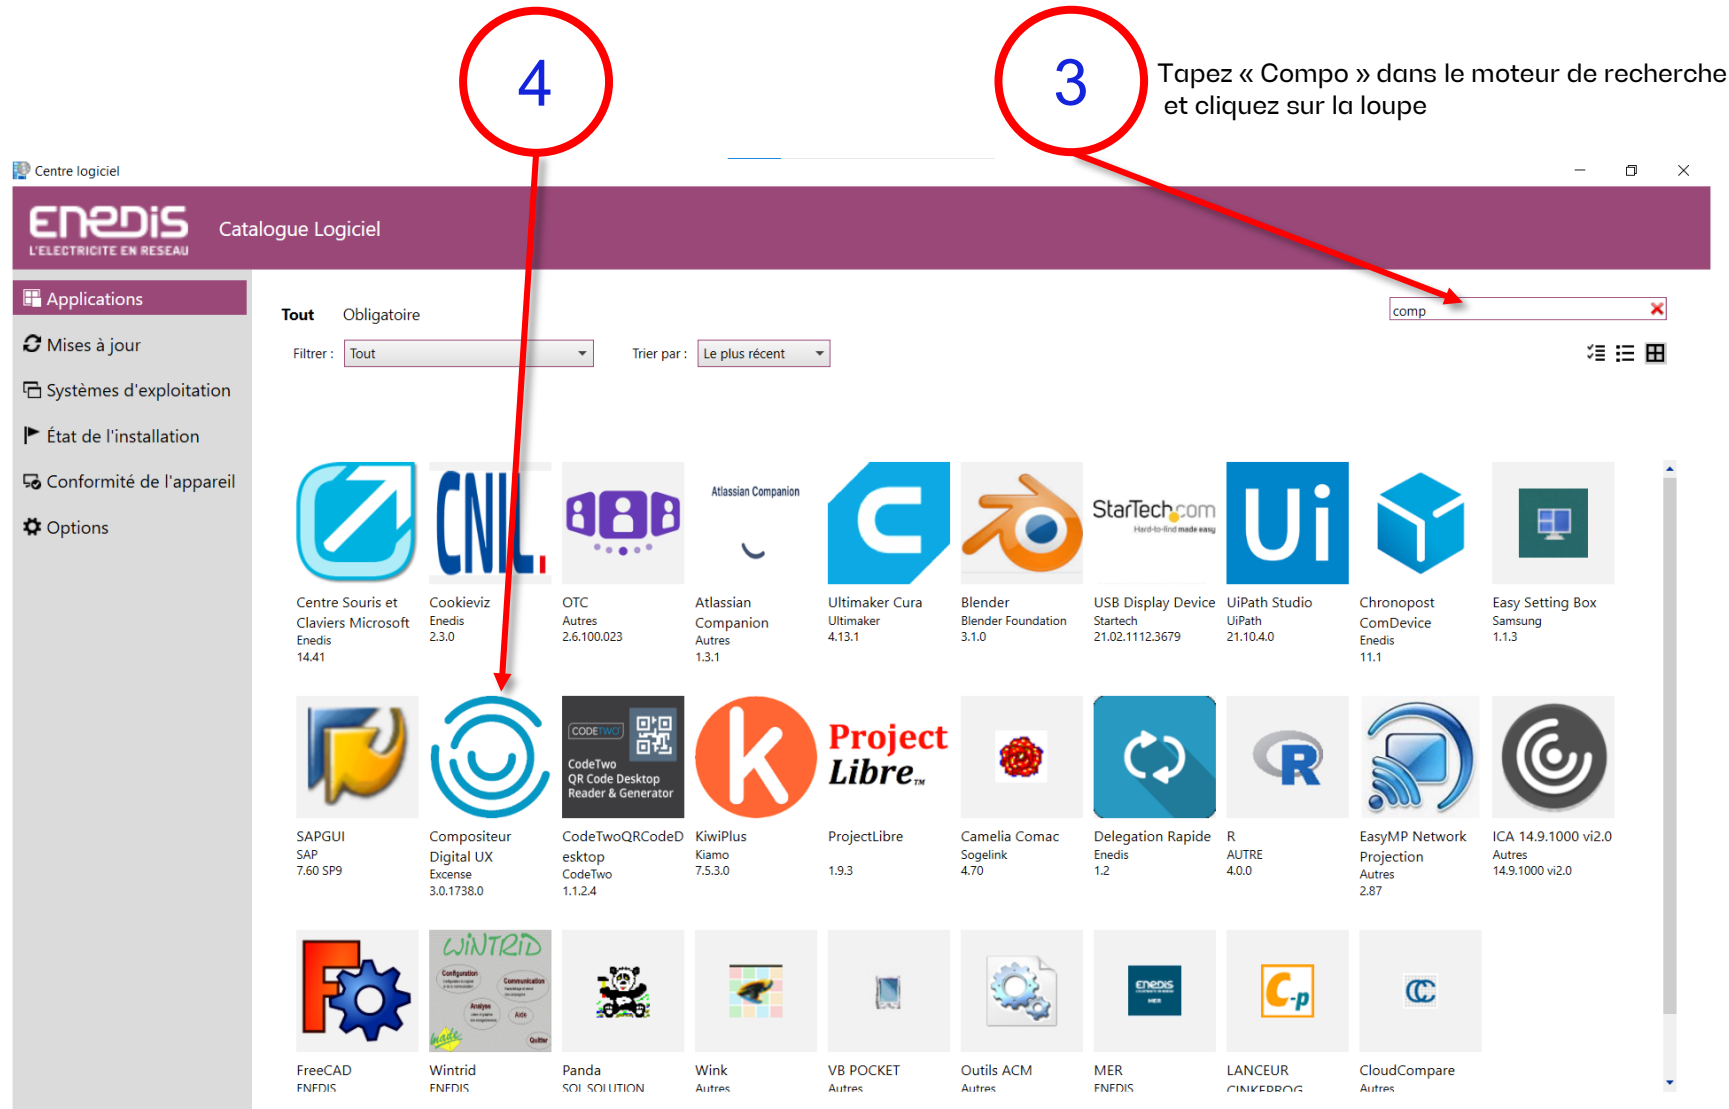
4

3

Tapez « Compo » dans le moteur de recherche et cliquez sur la loupe

Centre logiciel

ENEDIS L'ELECTRICITE EN RESEAU

Catalogue Logiciel

Applications
Mises à jour
Systèmes d'exploitation
État de l'installation
Conformité de l'appareil
Options

Tout Obligatoire

comp

Filtrer : Tout

Trier par : Le plus récent

Centre Souris et Claviers Microsoft
Enedis
14.41

Cookieviz
Enedis
2.3.0

OTC
Autres
2.6.100.023

Atlassian Companion
Atlassian Companion
Autres
1.3.1

Ultimaker Cura
Ultimaker
4.13.1

Blender
Blender Foundation
3.1.0

StarTech.com Hard-to-find made easy
USB Display Device
Startech
21.02.1112.3679

Ui
UiPath Studio
UiPath
21.10.4.0

Chronopost ComDevice
Enedis
11.1

Easy Setting Box
Samsung
1.1.3

SAPGUI
SAP
7.60 SP9

Compositeur Digital UX
Excense
3.0.1738.0

CODETWO
CodeTwo QR Code Desktop Reader & Generator
CodeTwoQRCodeDesktop
CodeTwo
1.1.2.4

KiwiPlus
Kiamo
7.5.3.0

Project Libre
ProjectLibre
1.9.3

Camelia Comac
Sogelink
4.70

Delegation Rapide
Enedis
1.2

R
AUTRE
4.0.0

EasyMP Network Projection
Autres
2.87

ICA 14.9.1000 vi2.0
Autres
14.9.1000 vi2.0

FreeCAD
ENEDIS

WiNTRiD
Wintrid
ENEDIS

Panda
SOL SOLUTION

Wink
Autres

VB POCKET
Autres

Outils ACM
Autres

MER
ENEDIS

LANCEUR
CINKEPROG

CloudCompare
Autres